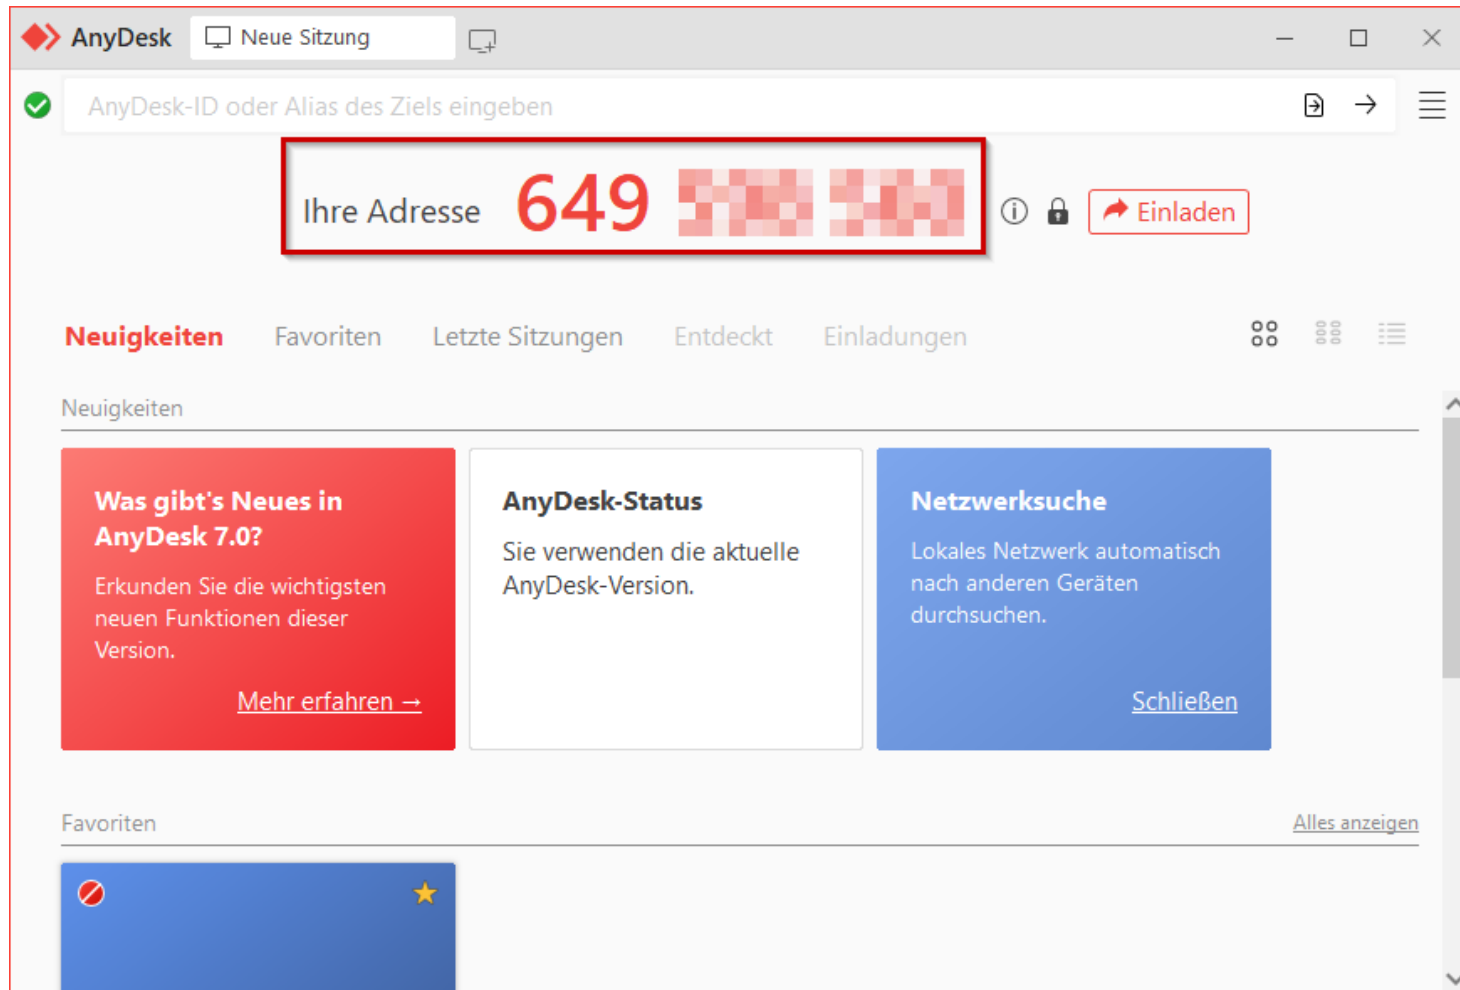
AnyDesk Neue Sitzung

AnyDesk-ID oder Alias des Ziels eingeben

Ihre Adresse 649 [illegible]

Einladen

Neuigkeiten Favoriten Letzte Sitzungen Entdeckt Einladungen

Neuigkeiten

Was gibt's Neues in AnyDesk 7.0?

Erkunden Sie die wichtigsten neuen Funktionen dieser Version.

Mehr erfahren →

AnyDesk-Status

Sie verwenden die aktuelle AnyDesk-Version.

Netzwerksuche

Lokales Netzwerk automatisch nach anderen Geräten durchsuchen.

Schließen

Favoriten

Alles anzeigen